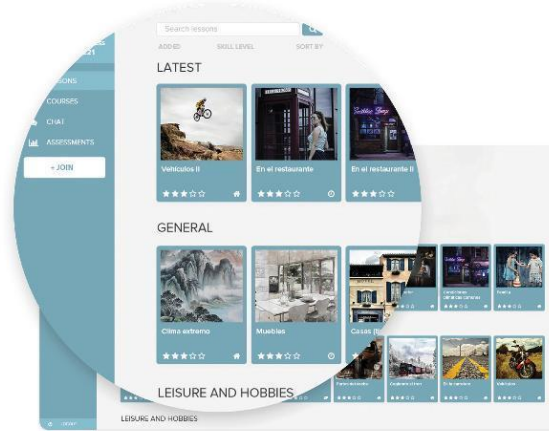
Search lessons

ADDED SKILL LEVEL SORT BY

SONS

COURSES

CHAT

ASSESSMENTS

+ JOIN

LATEST

Vehículos II

En el restaurante

En el restaurante

GENERAL

Clima extremo

Muebles

Casas (b

LEISURE AND HOBBIES

LEISURE AND HOBBIES